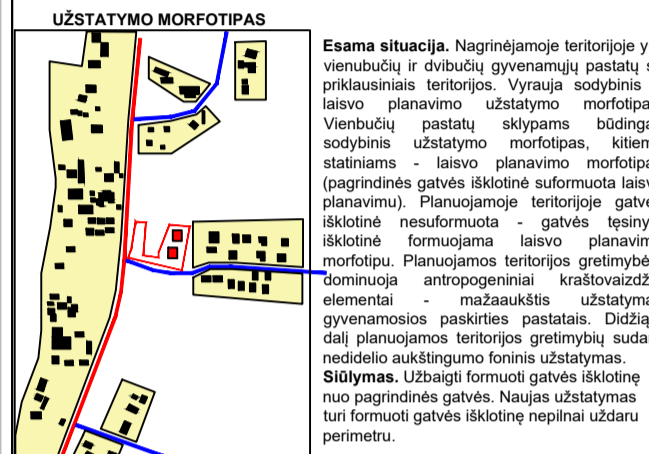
UŽSTATYMO MORFOTIPAS

Esama situacija. Nagrinėjamoje teritorijoje y vienbučių ir dvibučių gyvenamųjų pastatų s priklausiniais teritorijos. Vyrauja sodybinis laisvo planavimo užstatymo morfotipa Vienbučių pastatų sklypams būdinga sodybinis užstatymo morfotipas, kitiem statiniams - laisvo planavimo morfotipa (pagrindinės gatvės išklotinė suformuota laisv planavimu). Planuojamoje teritorijoje gatve išklotinė nesuformuota - gatvės tęsiny išklotinė formuojama laisvo planavim morfotipu. Planuojamos teritorijos gretimybė dominuoja antropogeniniai kraštovaizdž elementai - mažaaukštis užstatyma gyvenamosios paskirties pastatais. Didžią dalį planuojamos teritorijos gretimybių suda nedidelio aukštingumo foninis užstatymas.
Siūlymas. Užbaigti formuoti gatvės išklotinę nuo pagrindinės gatvės. Naujas užstatymas turi formuoti gatvės išklotinę nepilnai uždaru perimetru.